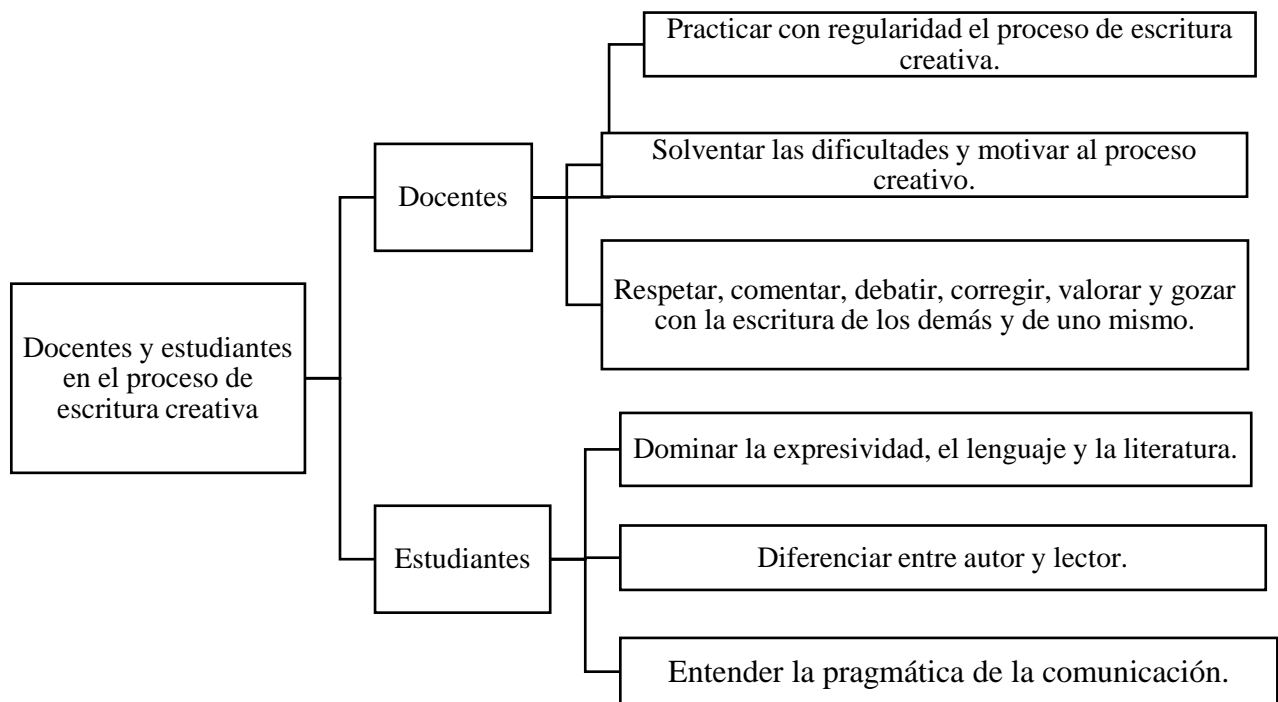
Docentes y estudiantes en el proceso de escritura creativa

Docentes

Practicar con regularidad el proceso de escritura creativa.

Solventar las dificultades y motivar al proceso creativo.

Respetar, comentar, debatir, corregir, valorar y gozar con la escritura de los demás y de uno mismo.

Estudiantes

Dominar la expresividad, el lenguaje y la literatura.

Diferenciar entre autor y lector.

Entender la pragmática de la comunicación.